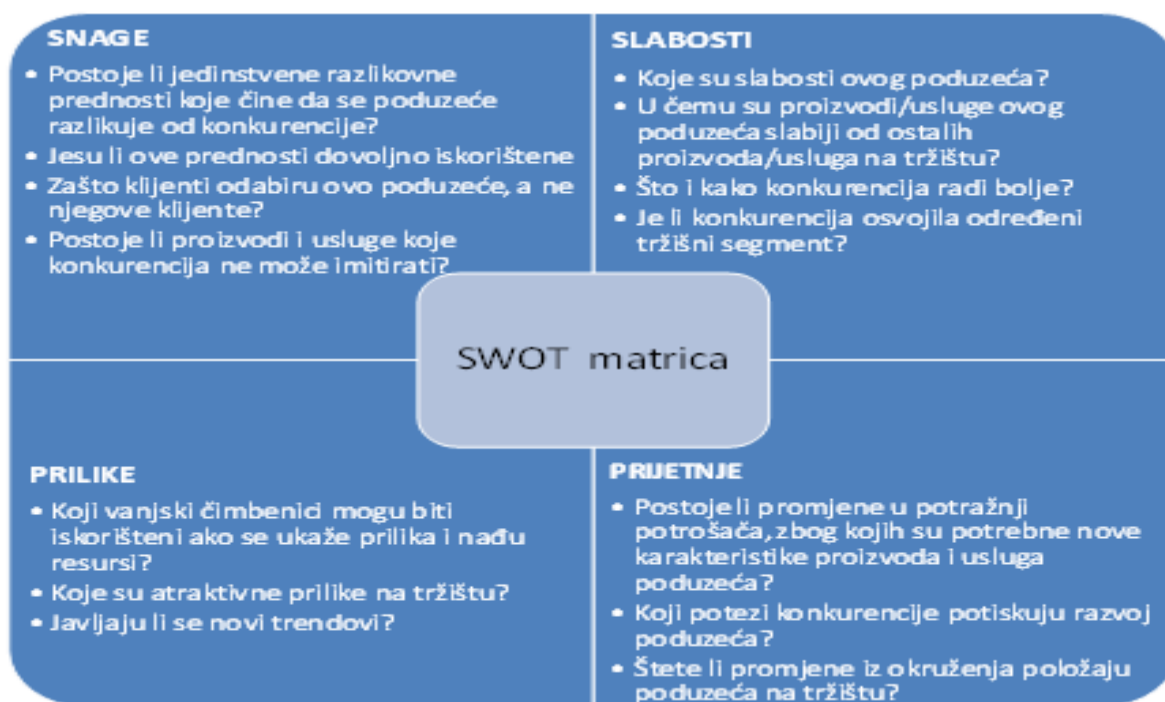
SNAGE

• Postoje li jedinstvene razlikovne prednosti koje čine da se poduzeće razlikuje od konkurencije?
• Jesu li ove prednosti dovoljno iskorištene
• Zašto klijenti odabiru ovo poduzeće, a ne njegove klijente?
• Postoje li proizvodi i usluge koje konkurencija ne može imitirati?

SLABOSTI

• Koje su slabosti ovog poduzeća?
• U čemu su proizvodi/usluge ovog poduzeća slabiji od ostalih proizvoda/usluga na tržištu?
• Što i kako konkurencija radi bolje?
• Je li konkurencija osvojila određeni tržišni segment?

SWOT matrica

PRILIKE

• Koji vanjski čimbenici mogu biti iskorišteni ako se ukaže prilika i nađu resursi?
• Koje su atraktivne prilike na tržištu?
• Javljaju li se novi trendovi?

PRIJETNJE

• Postoje li promjene u potražnji potrošača, zbog kojih su potrebne nove karakteristike proizvoda i usluga poduzeća?
• Koji potezi konkurencije potiskuju razvoj poduzeća?
• Štete li promjene iz okruženja položaju poduzeća na tržištu?